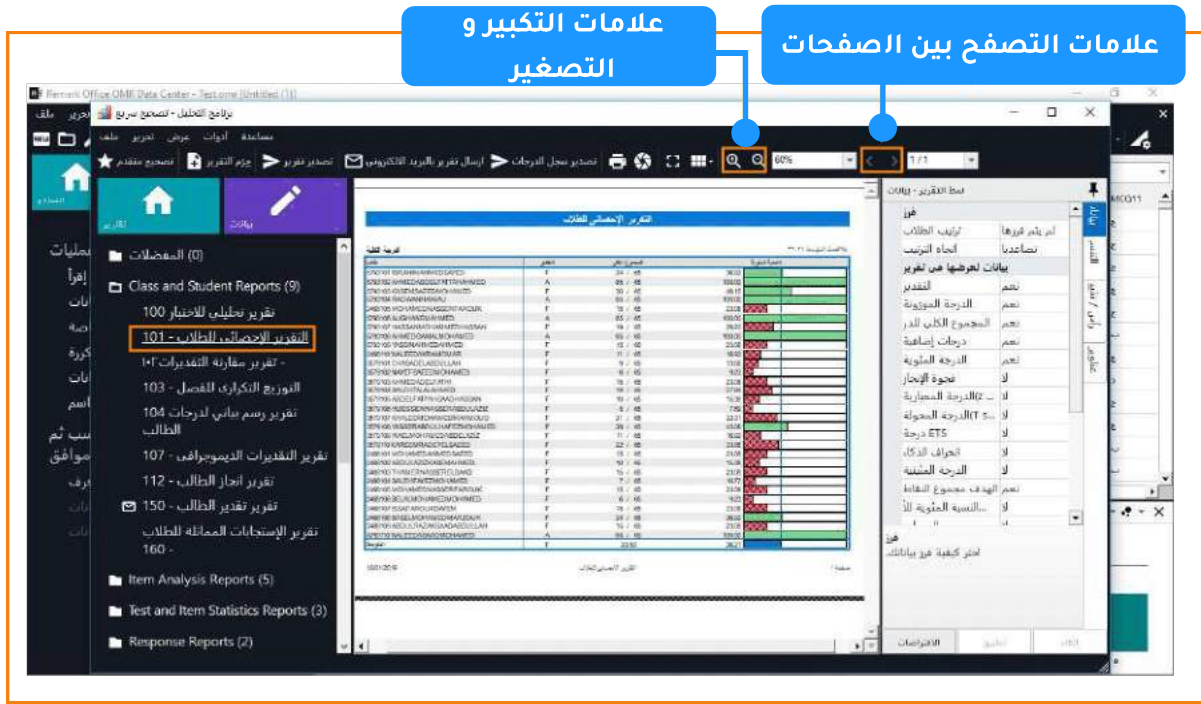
علامات التكبير و التصغير

علامات التصفح بين الصفحات

Remark Office OMR Data Center - Test.rmr [Untitled (1)]

برنامج التحليل - تصحيح سريع

ملف تحرير عرض أدوات مساعدة

تصحيح متقدم | حزم التقرير | تصدير تقرير | ارسال تقرير بالبريد الالكتروني | تصدير سجل الدرجات

60%

1 / 1

التقارير | بيانات

(0) المفضلات

Class and Student Reports (9)

تقرير تحليلي للاختبار 100

التقرير الإحصائي للطلاب - 101

تقرير مقارنة التقديرات ١٠٢ -

التوزيع التكراري للفصل - 103

تقرير رسم بياني لدرجات الطالب 104

تقرير التقديرات الديموجرافي - 107

تقرير انجاز الطالب - 112

تقرير تقدير الطالب - 150

تقرير الإستجابات المماثلة للطلاب 160 -

Item Analysis Reports (5)

Test and Item Statistics Reports (3)

Response Reports (2)

التقرير الإحصائي للطلاب

نمط التقرير - بيانات

فرز

ترتيب الطلاب | لم يتم فرزها

اتجاه الترتيب | تصاعديا

بيانات لعرضها في تقرير

التقدير | نعم

الدرجة الموزونة | نعم

المجموع الكلي للدر | نعم

درجات إضافية | نعم

الدرجة المئوية | نعم

فجوة الإنجاز | لا

الدرجة المعيارية (z) | لا

الدرجة المحولة (T) | لا

درجة ETS | لا

انحراف الذكاء | لا

الدرجة المئينية | لا

الهدف مجموع النقاط | نعم

النسبة المئوية للأ... | لا

فرز

اختر كيفية فرز بياناتك.

الافتراضات | تطبيق | الغاء

بيانات | القسم | رأس / تذييل | علامات